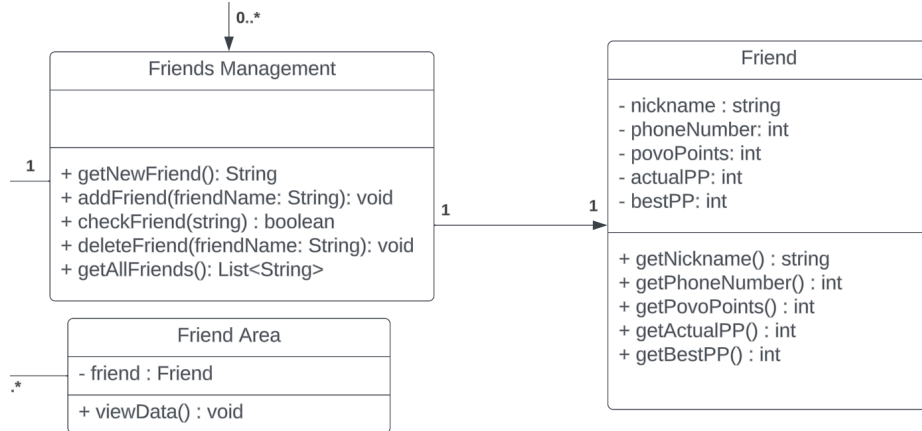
0..*

Friends Management

1

+ getNewFriend(): String
+ addFriend(friendName: String): void
+ checkFriend(string) : boolean
+ deleteFriend(friendName: String): void
+ getAllFriends(): List<String>

1

1

Friend

- nickname : string
- phoneNumber: int
- povoPoints: int
- actualPP: int
- bestPP: int

+ getNickname() : string
+ getPhoneNumber() : int
+ getPovoPoints() : int
+ getActualPP() : int
+ getBestPP() : int

Friend Area

.*

- friend : Friend

+ viewData() : void